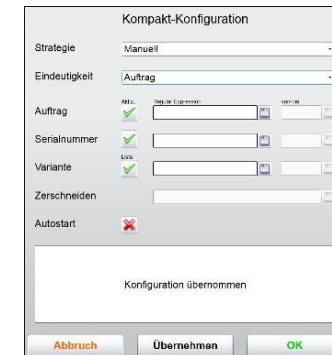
Kompakt-Konfiguration

Strategie
Manuell

Eindeutigkeit
Auftrag

Auftrag
Aktiv
Regular Expression
von-bis

Serialnummer

Variante
Liste

Zerschneiden

Autostart

Konfiguration übernommen

Abbruch
Übernehmen
OK